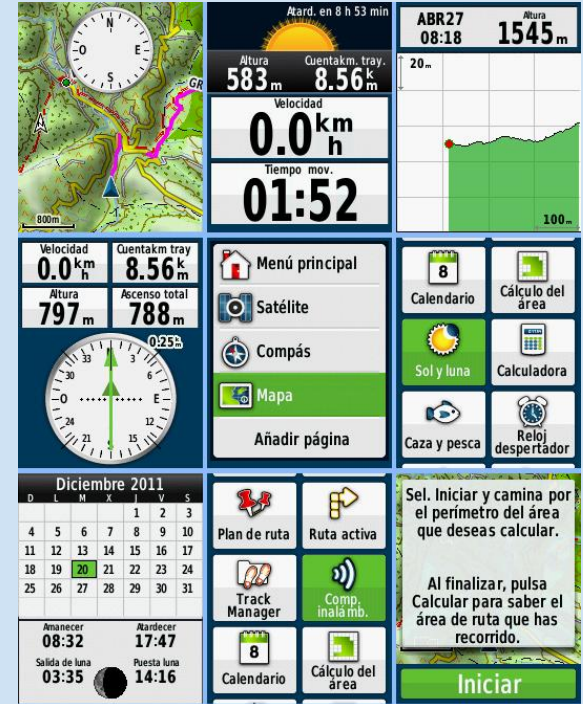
N
O
E
S
GR
800m

Atard. en 8 h 53 min
Altura
583 m
Cuentakm. tray.
8.56 km
Velocidad
0.0 km/h
Tiempo mov.
01:52

ABR27
08:18
Altura
1545 m
20 m
100 m

Velocidad
0.0 km/h
Cuentakm tray
8.56 km
Altura
797 m
Ascenso total
788 m
0.25 km
33
3
30
6
O
E
24
12
21
15
S

Menú principal
Satélite
Compás
Mapa
Añadir página

8
Calendario
Cálculo del área
Sol y luna
Calculadora
Caza y pesca
Reloj despertador

Diciembre 2011

| D | L | M | X | J | V | S |
|---|---|---|---|---|---|---|
| | | | | 1 | 2 | 3 |
| 4 | 5 | 6 | 7 | 8 | 9 | 10 |
| 11 | 12 | 13 | 14 | 15 | 16 | 17 |
| 18 | 19 | 20 | 21 | 22 | 23 | 24 |
| 25 | 26 | 27 | 28 | 29 | 30 | 31 |

Amanecer
08:32
Atardecer
17:47
Salida de luna
03:35
Puesta luna
14:16

Plan de ruta
Ruta activa
Track Manager
Comp. inalámb.
8
Calendario
Cálculo del área

Sel. Iniciar y camina por el perímetro del área que deseas calcular.

Al finalizar, pulsa Calcular para saber el área de ruta que has recorrido.

Iniciar